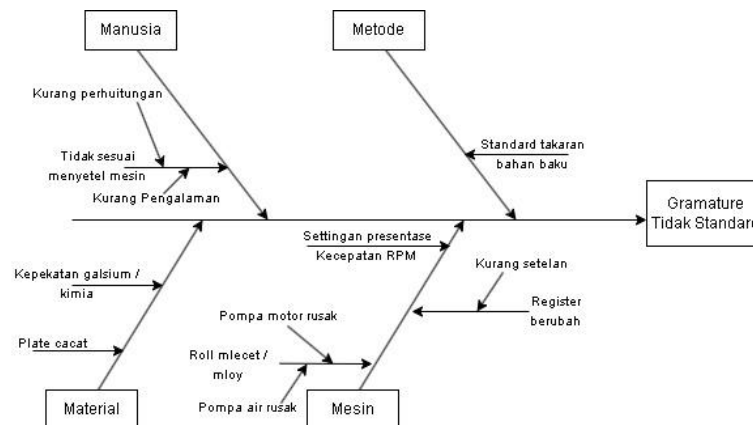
Manusia

Metode

Kurang perhuitungan

Tidak sesuai menyetel mesin

Kurang Pengalaman

Standard takaran bahan baku

Gramature Tidak Standard

Settingan presentase Kecepatan RPM

Kurang setelan

Register berubah

Kepekatan galsium / kimia

Plate cacat

Pompa motor rusak

Roll mlecet / mloy

Pompa air rusak

Material

Mesin